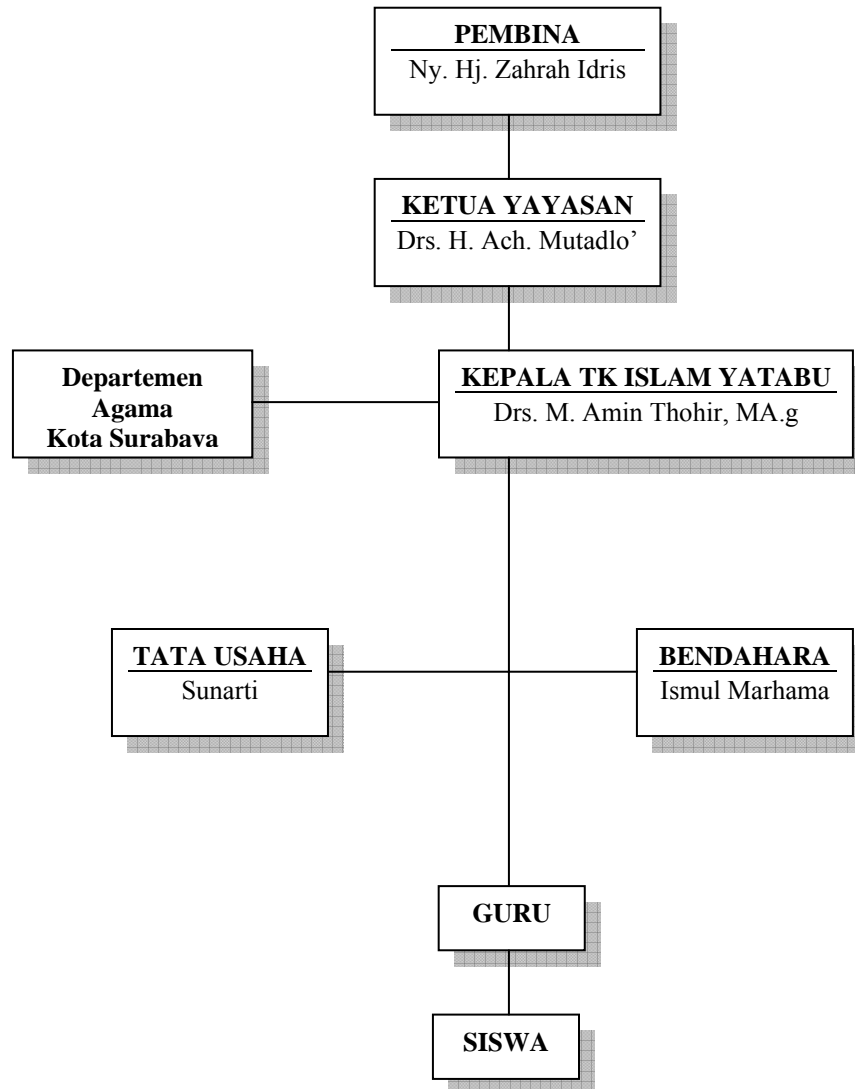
PEMBINA
Ny. Hj. Zahrah Idris

KETUA YAYASAN
Drs. H. Ach. Mutadlo'

Departemen
Agama
Kota Surabaya

KEPALA TK ISLAM YATABU
Drs. M. Amin Thohir, MA.g

TATA USAHA
Sunarti

BENDAHARA
Ismul Marhama

GURU

SISWA